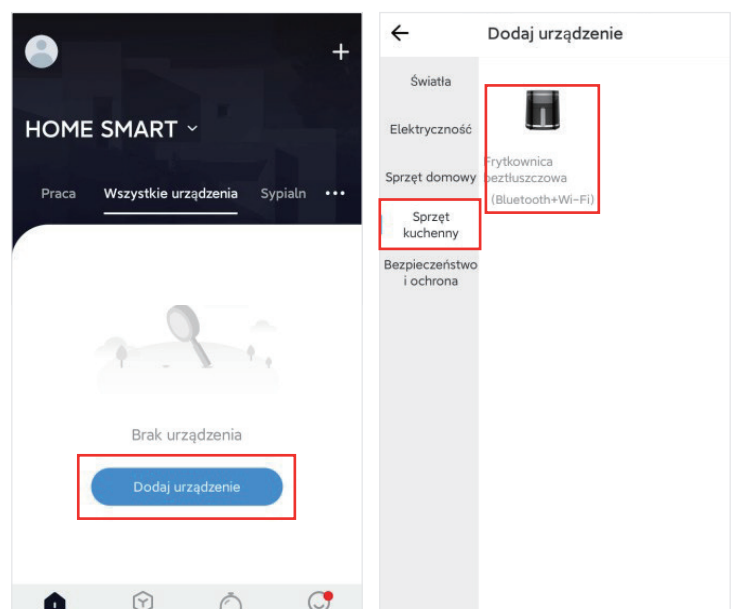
+

HOME SMART ˅

Praca Wszystkie urządzenia Sypialn •••

Brak urządzenia

Dodaj urządzenie

←

Dodaj urządzenie

Światła

Elektryczność

Sprzęt domowy

Sprzęt kuchenny

Bezpieczeństwo i ochrona

Frytkownica beztłuszczowa (Bluetooth+Wi-Fi)